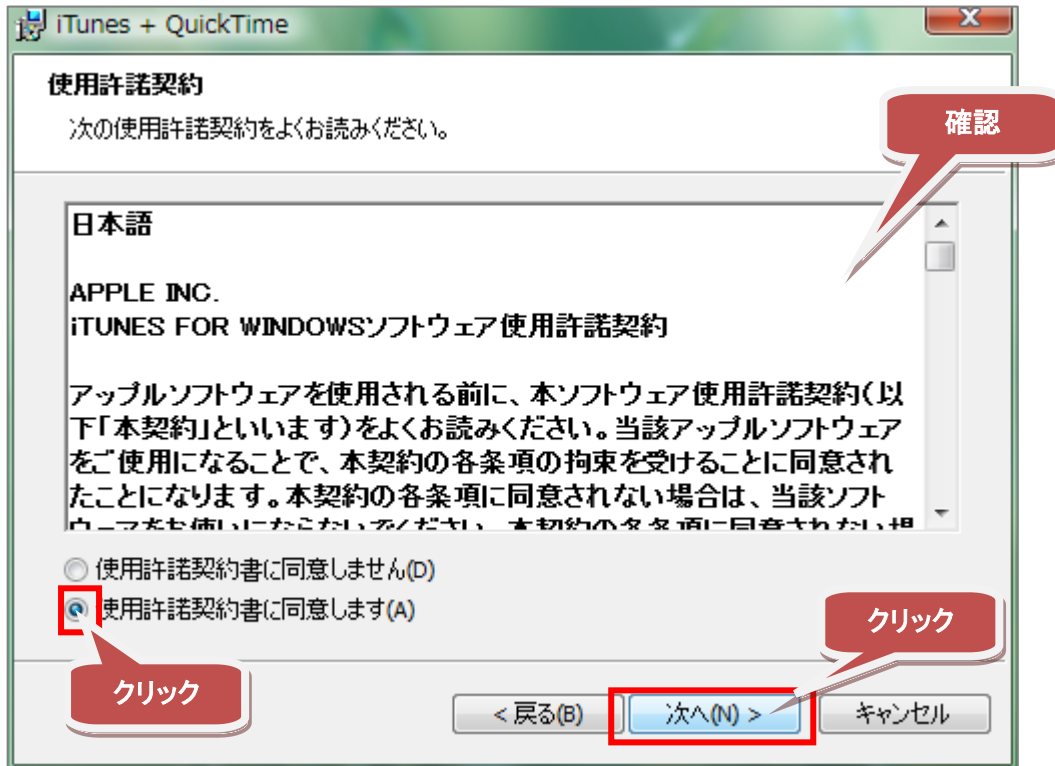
iTunes + QuickTime

使用許諾契約

次の使用許諾契約をよくお読みください。

確認

日本語

APPLE INC.
iTUNES FOR WINDOWSソフトウェア使用許諾契約

アップルソフトウェアを使用される前に、本ソフトウェア使用許諾契約(以下「本契約」といいます)をよくお読みください。当該アップルソフトウェアをご使用になることで、本契約の各条項の拘束を受けることに同意されたことになります。本契約の各条項に同意されない場合は、当該ソフトウェアをお使いにならないでください。本契約の各条項に同意されない場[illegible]

使用許諾契約書に同意しません(D)

使用許諾契約書に同意します(A)

クリック

クリック

< 戻る(B)

次へ(N) >

キャンセル